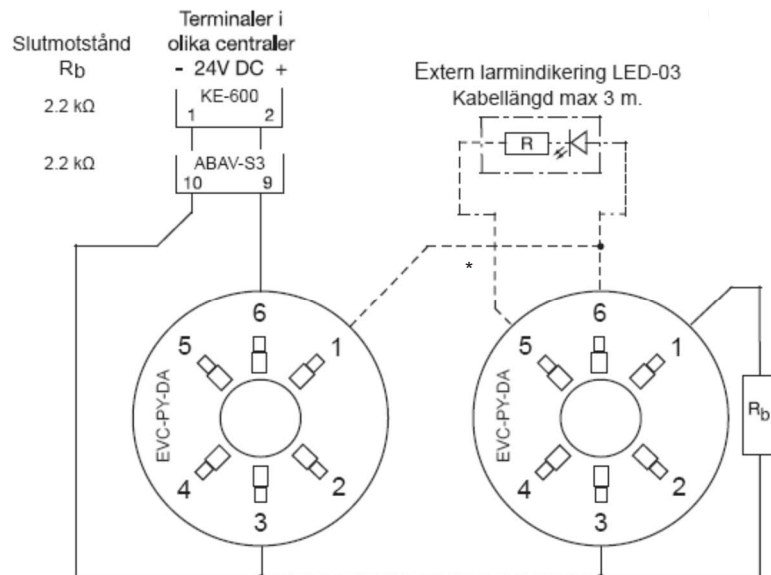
Slutmotstånd $R_b$

Terminaler i olika centraler
- 24V DC +

2.2 kΩ
KE-600
1 2

2.2 kΩ
ABAV-S3
10 9

Extern larmindikering LED-03
Kabellängd max 3 m.

R

*

6
5 1
EVC-PY-DA
4 2
3

6
5 1
EVC-PY-DA
4 2
3

$R_b$